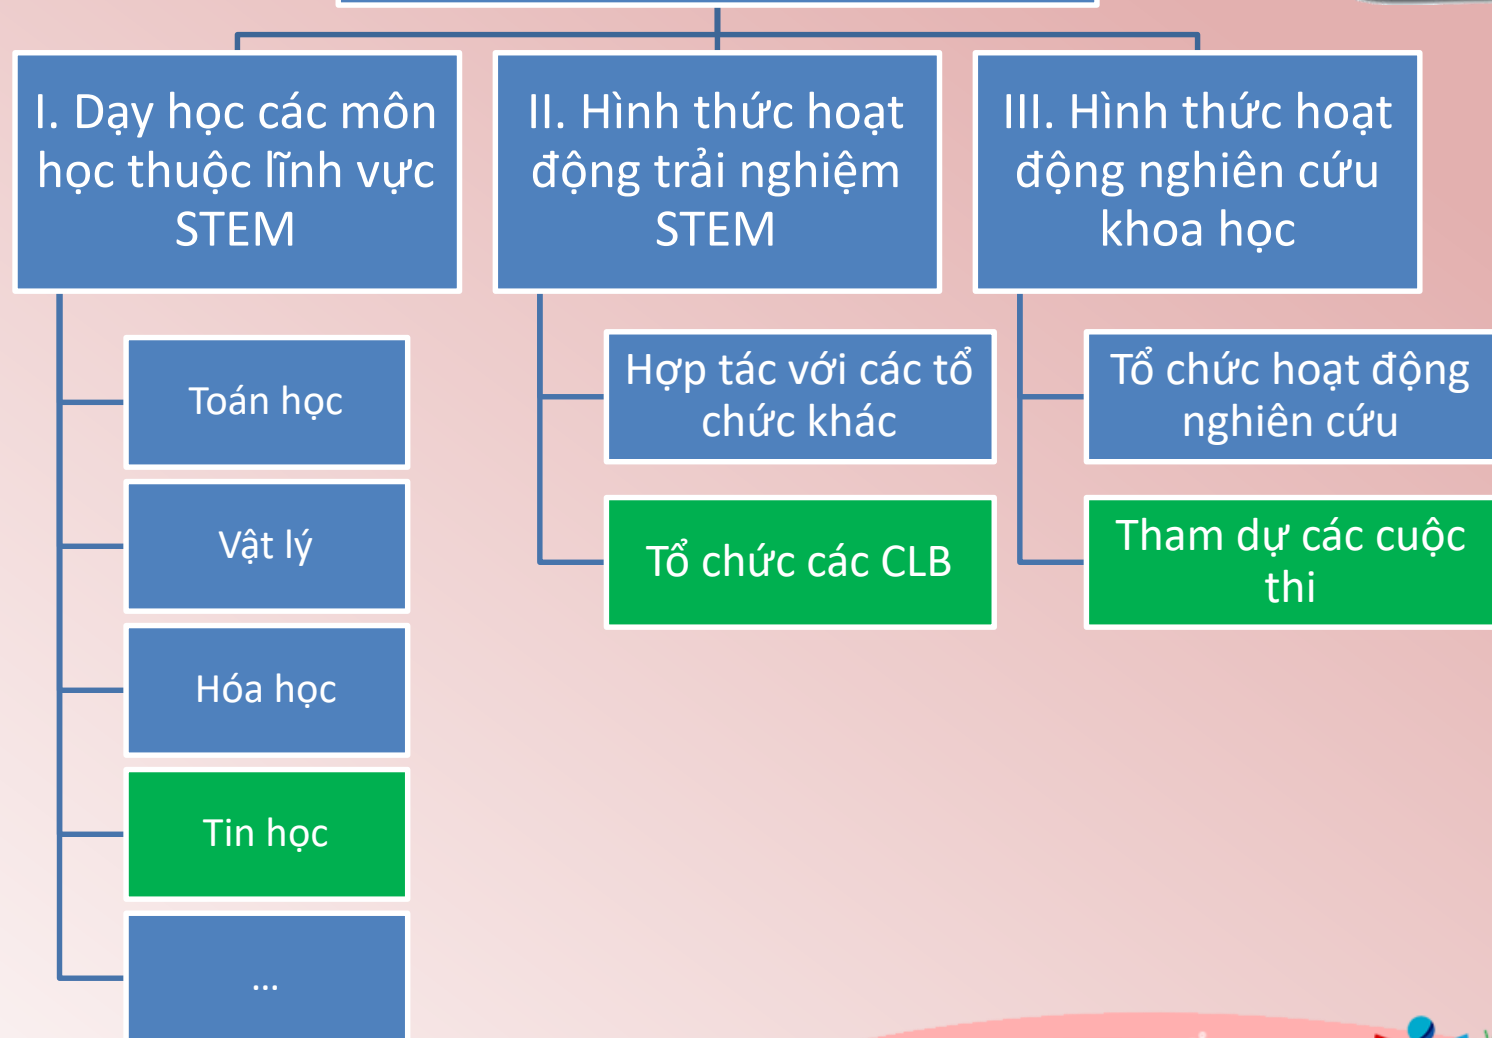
I. Dạy học các môn học thuộc lĩnh vực STEM

Toán học

Vật lý

Hóa học

Tin học

...

II. Hình thức hoạt động trải nghiệm STEM

Hợp tác với các tổ chức khác

Tổ chức các CLB

III. Hình thức hoạt động nghiên cứu khoa học

Tổ chức hoạt động nghiên cứu

Tham dự các cuộc thi